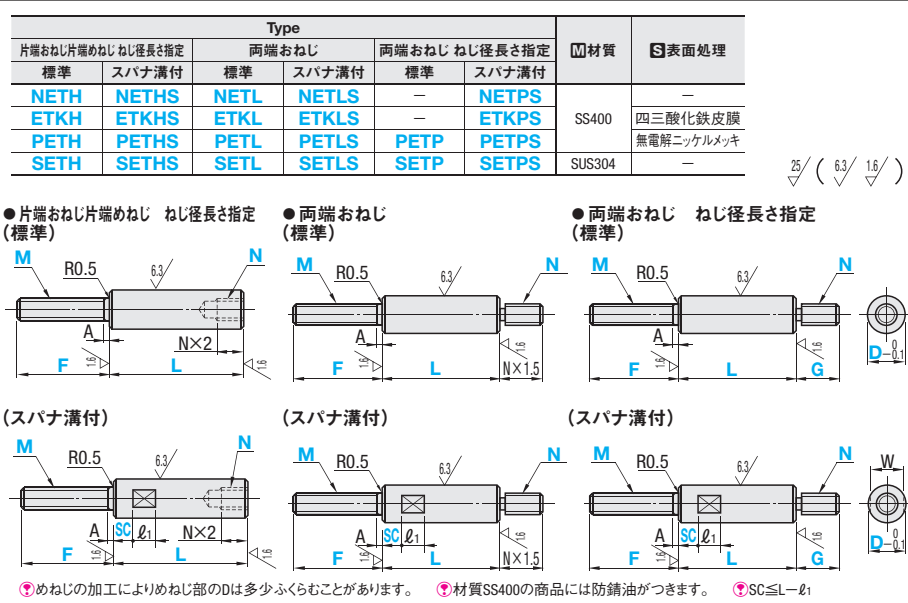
| Type | | | | | | M材質 | S表面処理 |
|---|---|---|---|---|---|---|---|
| 片端おねじ片端めねじ ねじ径長さ指定 | | 両端おねじ | | 両端おねじ ねじ径長さ指定 | | | |
| 標準 | スパナ溝付 | 標準 | スパナ溝付 | 標準 | スパナ溝付 | | |
| NETH | NETHS | NETL | NETLS | ― | NETPS | SS400 | ― |
| ETKH | ETKHS | ETKL | ETKLS | ― | ETKPS | SS400 | 四三酸化鉄皮膜 |
| PETH | PETHS | PETL | PETLS | PETP | PETPS | SS400 | 無電解ニッケルメッキ |
| SETH | SETHS | SETL | SETLS | SETP | SETPS | SUS304 | ― |

25 ( 6.3 1.6 )

●片端おねじ片端めねじ ねじ径長さ指定(標準)
M R0.5 6.3 N A N×2 F 1.6 L 1.6

●両端おねじ(標準)
M R0.5 6.3 N A 1.6 F L N×1.5 1.6

●両端おねじ ねじ径長さ指定(標準)
M R0.5 6.3 N A 1.6 F L G 1.6 D $^{0}_{-0.1}$

(スパナ溝付)
M R0.5 6.3 N A SC ℓ1 N×2 F 1.6 L 1.6

(スパナ溝付)
M R0.5 6.3 N A SC ℓ1 1.6 F L N×1.5 1.6

(スパナ溝付)
M R0.5 6.3 N W A SC ℓ1 1.6 F L G 1.6 D $^{0}_{-0.1}$

めねじの加工によりめねじ部のDは多少ふくらむことがあります。 材質SS400の商品には防錆油がつきます。 SC≦L−ℓ1